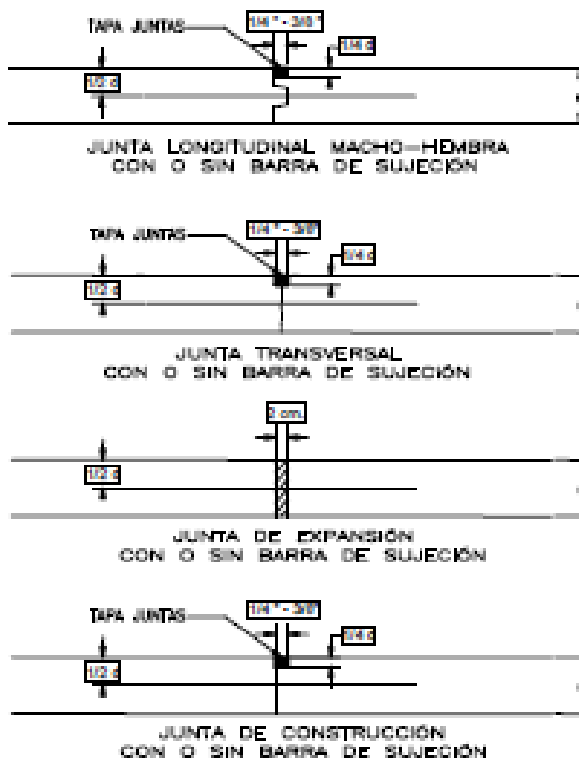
TAPA JUNTAS
1/4" - 3/8"
1/4 c
1/2 c
JUNTA LONGITUDINAL MACHO—HEMBRA
CON O SIN BARRA DE SUJECIÓN

TAPA JUNTAS
1/4" - 3/8"
1/4 c
1/2 c
JUNTA TRANSVERSAL
CON O SIN BARRA DE SUJECIÓN

3 cm.
1/2 c
JUNTA DE EXPANSIÓN
CON O SIN BARRA DE SUJECIÓN

TAPA JUNTAS
1/4" - 3/8"
1/4 c
1/2 c
JUNTA DE CONSTRUCCIÓN
CON O SIN BARRA DE SUJECIÓN